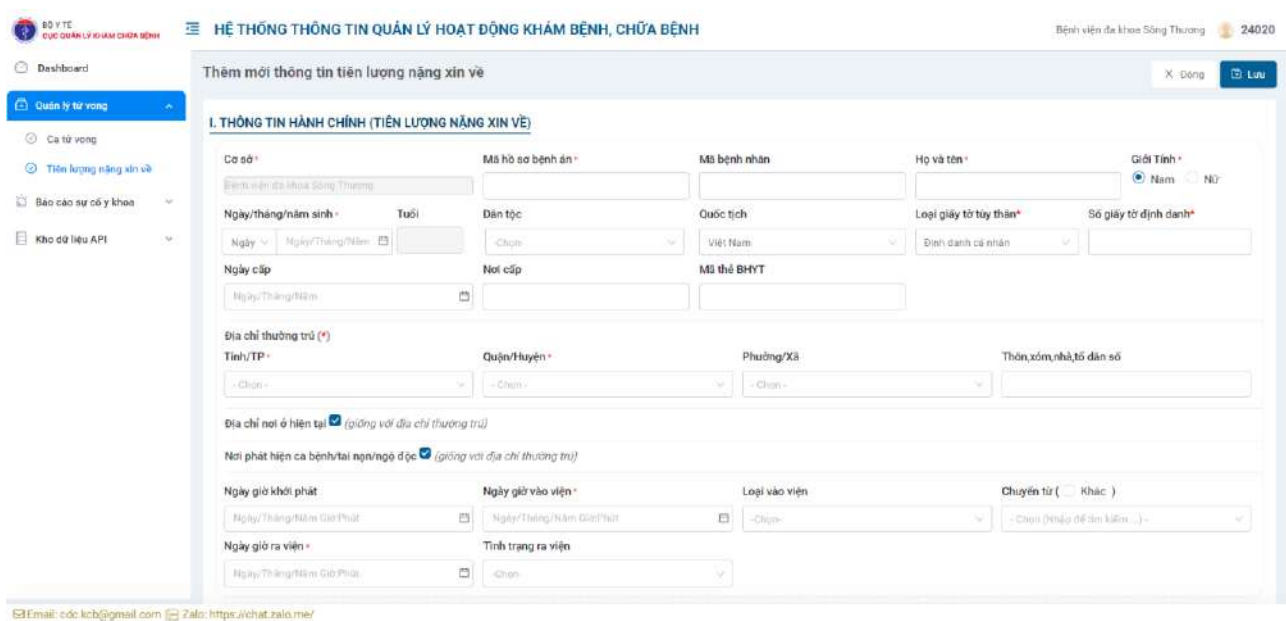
BỘ Y TẾ
CỤC QUẢN LÝ KHÁM CHỮA BỆNH

HỆ THỐNG THÔNG TIN QUẢN LÝ HOẠT ĐỘNG KHÁM BỆNH, CHỮA BỆNH

Bệnh viện đa khoa Sông Thương 24020

Dashboard
Quản lý tử vong
Ca tử vong
Tiên lượng nặng xin về
Báo cáo sự cố y khoa
Kho dữ liệu API

Thêm mới thông tin tiên lượng nặng xin về

X Đóng
Lưu

I. THÔNG TIN HÀNH CHÍNH (TIÊN LƯỢNG NẶNG XIN VỀ)

Cơ sở *
Bệnh viện đa khoa Sông Thương
Mã hồ sơ bệnh án *
Mã bệnh nhân
Họ và tên *
Giới Tính *
Nam
Nữ

Ngày/tháng/năm sinh *
Ngày
Ngày/Tháng/Năm
Tuổi
Dân tộc
-Chọn
Quốc tịch
Việt Nam
Loại giấy tờ tùy thân*
Định danh cá nhân
Số giấy tờ định danh*

Ngày cấp
Ngày/Tháng/Năm
Nơi cấp
Mã thẻ BHYT

Địa chỉ thường trú (*)
Tỉnh/TP *
- Chọn -
Quận/Huyện *
- Chọn -
Phường/Xã
- Chọn -
Thôn,xóm,nhà,tổ dân số

Địa chỉ nơi ở hiện tại (giống với địa chỉ thường trú)

Nơi phát hiện ca bệnh/tai nạn/ngộ độc (giống với địa chỉ thường trú)

Ngày giờ khởi phát
Ngày/Tháng/Năm Giờ:Phút
Ngày giờ vào viện *
Ngày/Tháng/Năm Giờ:Phút
Loại vào viện
-Chọn-
Chuyển từ ( Khác )
- Chọn (Nhập để tìm kiếm...) -

Ngày giờ ra viện *
Ngày/Tháng/Năm Giờ:Phút
Tình trạng ra viện
-Chọn

Email: cdc.kcb@gmail.com Zalo: https://chat.zalo.me/